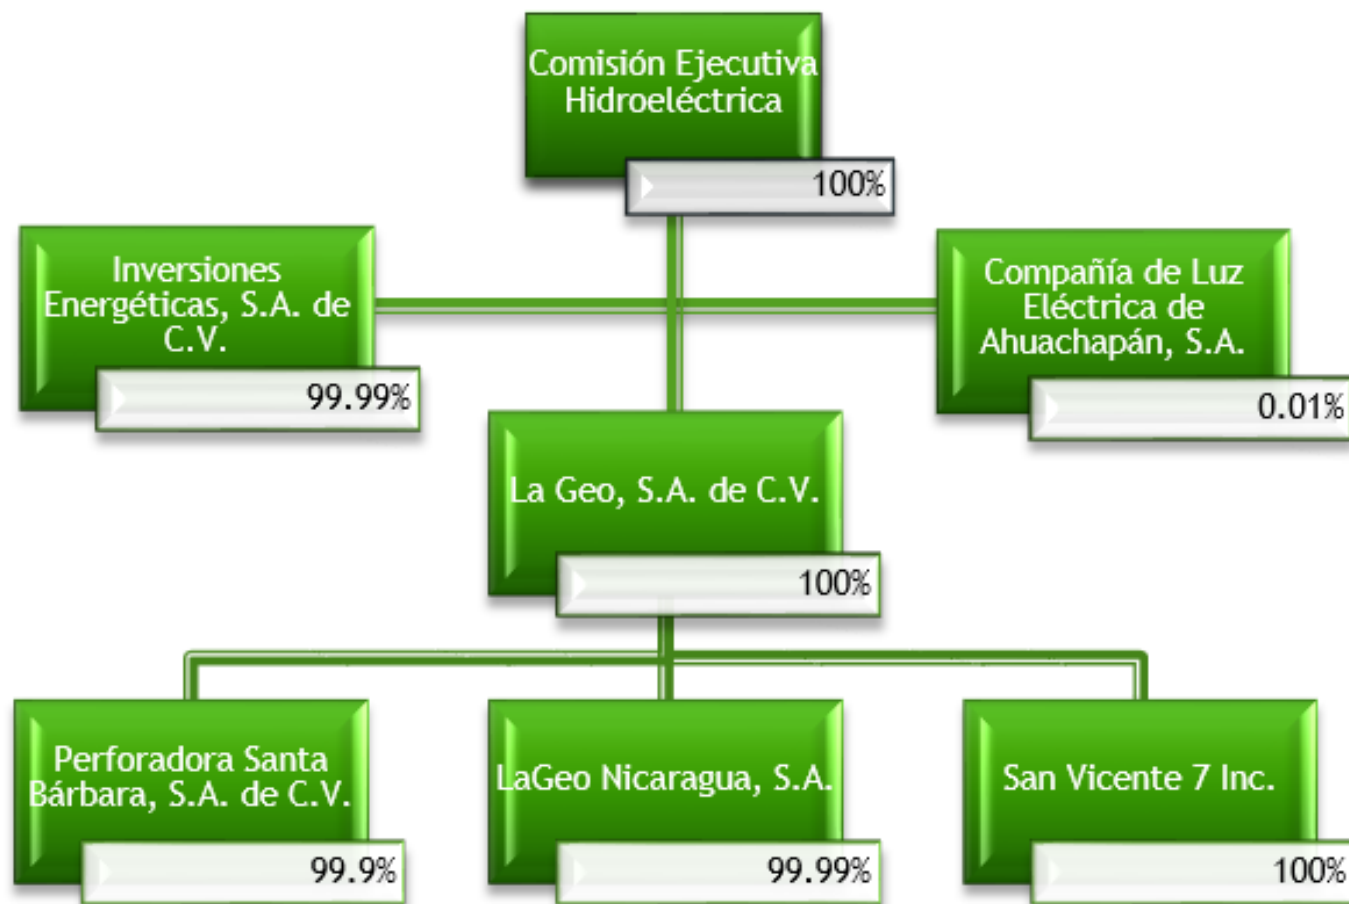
Comisión Ejecutiva Hidroeléctrica

100%

Inversiones Energéticas, S.A. de C.V.

99.99%

Compañía de Luz Eléctrica de Ahuachapán, S.A.

0.01%

La Geo, S.A. de C.V.

100%

Perforadora Santa Bárbara, S.A. de C.V.

99.9%

LaGeo Nicaragua, S.A.

99.99%

San Vicente 7 Inc.

100%